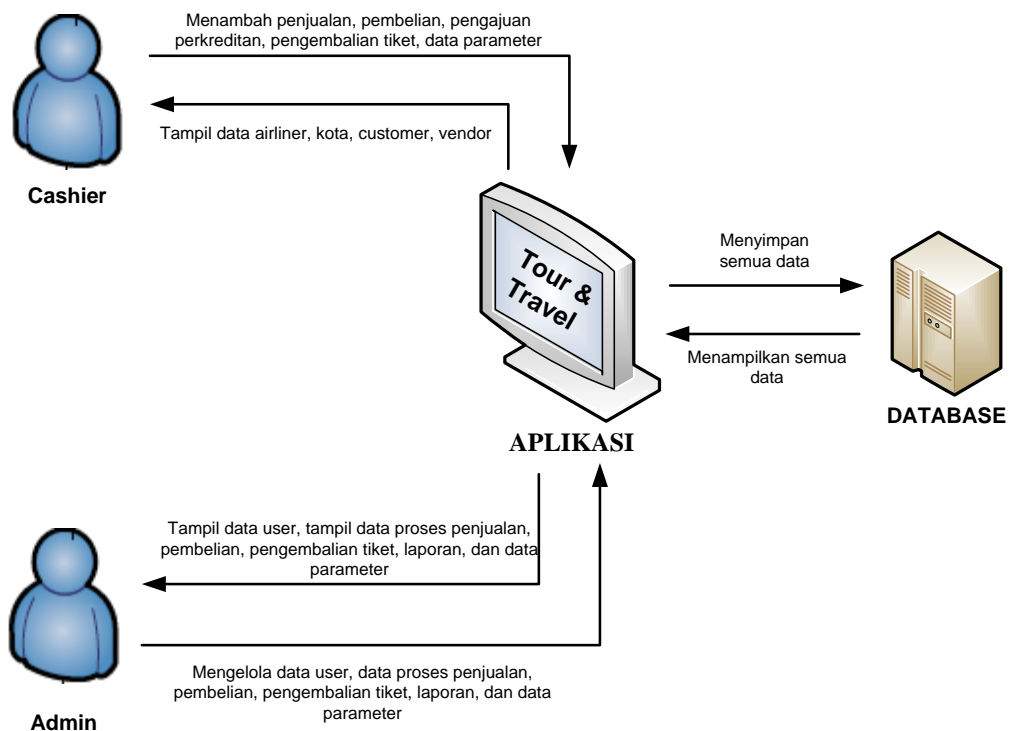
Menambah penjualan, pembelian, pengajuan perkreditan, pengembalian tiket, data parameter

Tampil data airliner, kota, customer, vendor

Cashier

Tour & Travel

Menyimpan semua data

Menampilkan semua data

DATABASE

APLIKASI

Tampil data user, tampil data proses penjualan, pembelian, pengembalian tiket, laporan, dan data parameter

Mengelola data user, data proses penjualan, pembelian, pengembalian tiket, laporan, dan data parameter

Admin